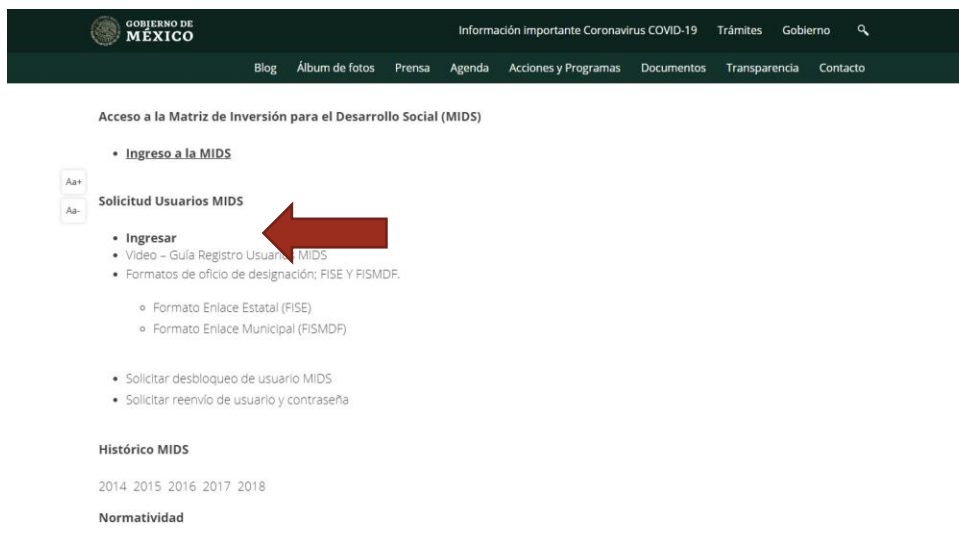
GOBIERNO DE MÉXICO

Información importante Coronavirus COVID-19 Trámites Gobierno

Blog Álbum de fotos Prensa Agenda Acciones y Programas Documentos Transparencia Contacto

Aa+
Aa-

Acceso a la Matriz de Inversión para el Desarrollo Social (MIDS)

- Ingreso a la MIDS

Solicitud Usuarios MIDS

- Ingresar
- Video – Guía Registro Usuario MIDS
- Formatos de oficio de designación; FISE Y FISMDF.
  - Formato Enlace Estatal (FISE)
  - Formato Enlace Municipal (FISMDF)

- Solicitar desbloqueo de usuario MIDS
- Solicitar reenvío de usuario y contraseña

Histórico MIDS

2014 2015 2016 2017 2018

Normatividad